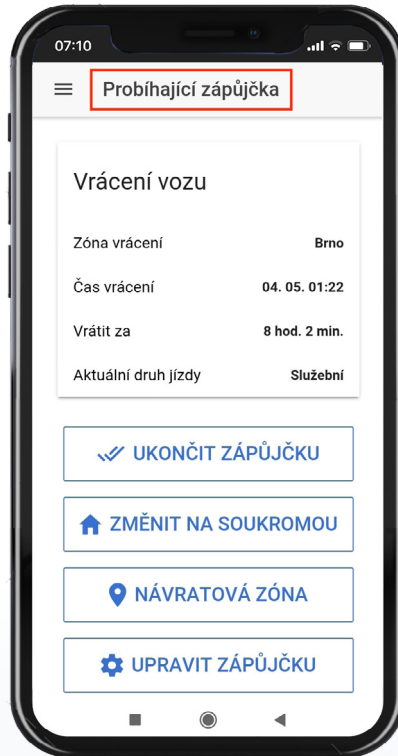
07:10

Probíhající zápůjčka

Vrácení vozu

| | |
|---|---|
| Zóna vrácení | Brno |
| Čas vrácení | 04. 05. 01:22 |
| Vrátit za | 8 hod. 2 min. |
| Aktuální druh jízdy | Služební |

UKONČIT ZÁPŮJČKU

ZMĚNIT NA SOUKROMOU

NÁVRATOVÁ ZÓNA

UPRAVIT ZÁPŮJČKU